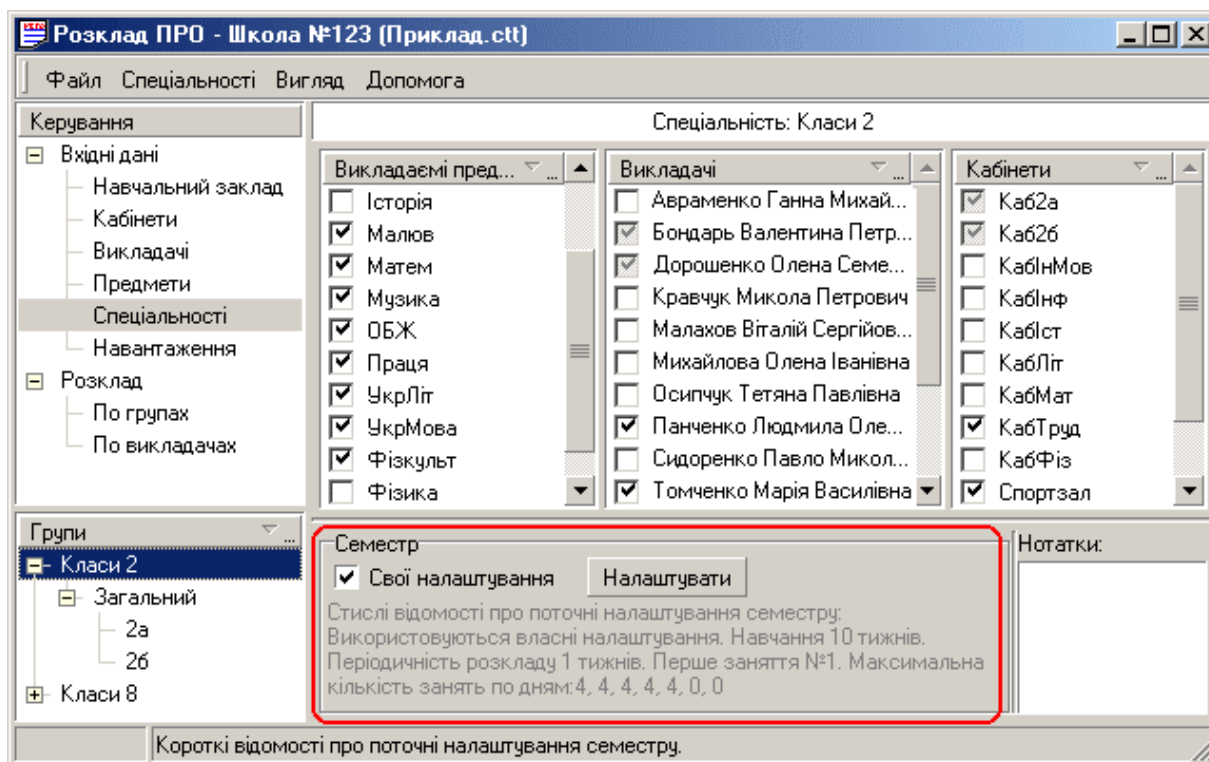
Розклад ПРО - Школа №123 (Приклад.ctt)

Файл Спеціальності Вигляд Допомога

Керування
Вхідні дані
Навчальний заклад
Кабінети
Викладачі
Предмети
Спеціальності
Навантаження
Розклад
По групах
По викладачах

Спеціальність: Класи 2

Викладаємі пред...
Історія
Малюв
Матем
Музика
ОБЖ
Праця
УкрЛіт
УкрМова
Фізкульт
Фізика

Викладачі
Авраменко Ганна Михай...
Бондарь Валентина Петр...
Дорошенко Олена Семе...
Кравчук Микола Петрович
Малахов Віталій Сергійов...
Михайлова Олена Іванівна
Осипчук Тетяна Павлівна
Панченко Людмила Оле...
Сидоренко Павло Микол...
Томченко Марія Василівна

Кабінети
Каб2а
Каб2б
КабІнМов
КабІнф
КабІст
КабЛіт
КабМат
КабТруд
КабФіз
Спортзал

Групи
Класи 2
Загальний
2а
2б
Класи 8

Семестр
Свої налаштування
Налаштувати
Стислі відомості про поточні налаштування семестру: Використовуються власні налаштування. Навчання 10 тижнів. Періодичність розкладу 1 тижнів. Перше заняття №1. Максимальна кількість занять по дням:4, 4, 4, 4, 4, 0, 0

Нотатки:

Короткі відомості про поточні налаштування семестру.